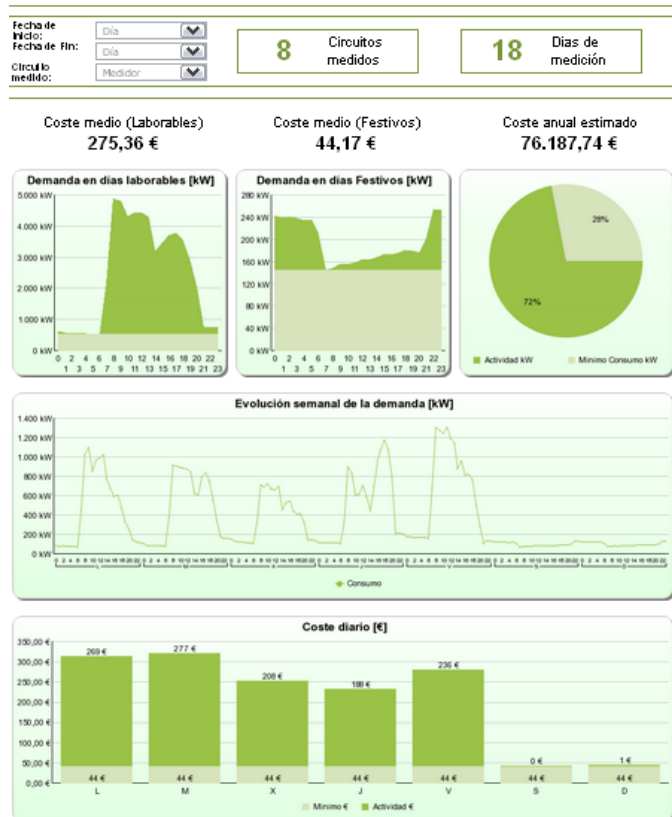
Fecha de inicio: Día
Fecha de Fin: Día
Circuito medido: Medidor

8 Circuitos medidos

18 Dias de medición

Coste medio (Laborables)
275,36 €

Coste medio (Festivos)
44,17 €

Coste anual estimado
76.187,74 €

Demanda en días laborables [kW]

5.000 kW
4.000 kW
3.000 kW
2.000 kW
1.000 kW
0 kW
0 1 2 3 4 5 6 7 8 9 10 11 12 13 14 15 16 17 18 19 20 21 22 23

Demanda en días Festivos [kW]

280 kW
240 kW
200 kW
160 kW
120 kW
80 kW
40 kW
0 kW
0 1 2 3 4 5 6 7 8 9 10 11 12 13 14 15 16 17 18 19 20 21 22 23

28%
72%
Actividad kW
Mínimo Consumo kW

Evolución semanal de la demanda [kW]

1.400 kW
1.200 kW
1.000 kW
800 kW
600 kW
400 kW
200 kW
0 kW

Consumo

Coste diario [€]

300,00 €
250,00 €
200,00 €
150,00 €
100,00 €
50,00 €
0,00 €

269 €
277 €
208 €
188 €
236 €
0 €
1 €
44 €
44 €
44 €
44 €
44 €
44 €
44 €
L
M
X
J
V
S
D

Mínimo €
Actividad €